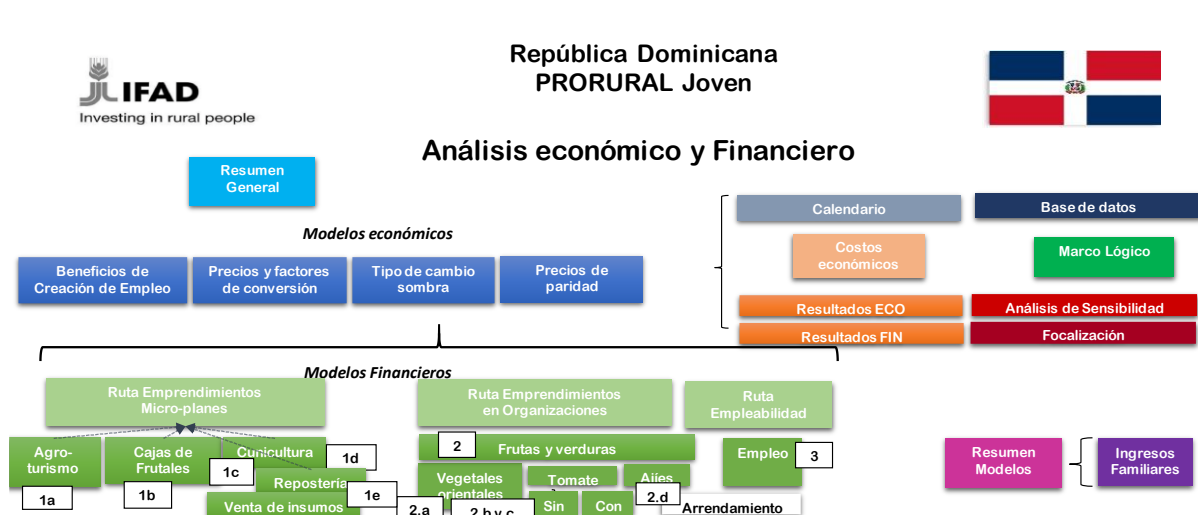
IFAD
Investing in rural people

República Dominicana
PRORURAL Joven

Análisis económico y Financiero

Resumen General

Calendario

Base de datos

Modelos económicos

Costos económicos

Marco Lógico

Beneficios de Creación de Empleo

Precios y factores de conversión

Tipo de cambio sombra

Precios de paridad

Resultados ECO

Análisis de Sensibilidad

Resultados FIN

Focalización

Modelos Financieros

Ruta Emprendimientos Micro-planes

Ruta Emprendimientos en Organizaciones

Ruta Empleabilidad

Agro-turismo

1a

Cajas de Frutales

1b

1c

Cunicultura

1d

Repostería

1e

Venta de insumos

2

Frutas y verduras

Vegetales orientales

2.a

Tomate

2.b y c

Sin

Con

Ajíes

2.d

Arrendamiento

Empleo

3

Resumen Modelos

Ingresos Familiares